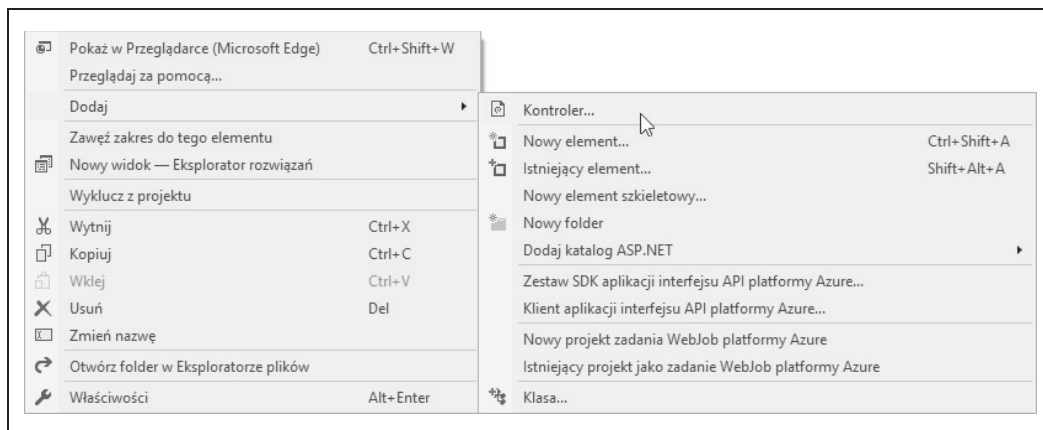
Pokaż w Przeglądarce (Microsoft Edge)  Ctrl+Shift+W
Przeglądaj za pomocą...
Dodaj
Zawęź zakres do tego elementu
Nowy widok — Eksplorator rozwiązań
Wyklucz z projektu
Wytnij  Ctrl+X
Kopiuj  Ctrl+C
Wklej  Ctrl+V
Usuń  Del
Zmień nazwę
Otwórz folder w Eksploratorze plików
Właściwości  Alt+Enter

Kontroler...
Nowy element...  Ctrl+Shift+A
Istniejący element...  Shift+Alt+A
Nowy element szkieletowy...
Nowy folder
Dodaj katalog ASP.NET
Zestaw SDK aplikacji interfejsu API platformy Azure...
Klient aplikacji interfejsu API platformy Azure...
Nowy projekt zadania WebJob platformy Azure
Istniejący projekt jako zadanie WebJob platformy Azure
Klasa...